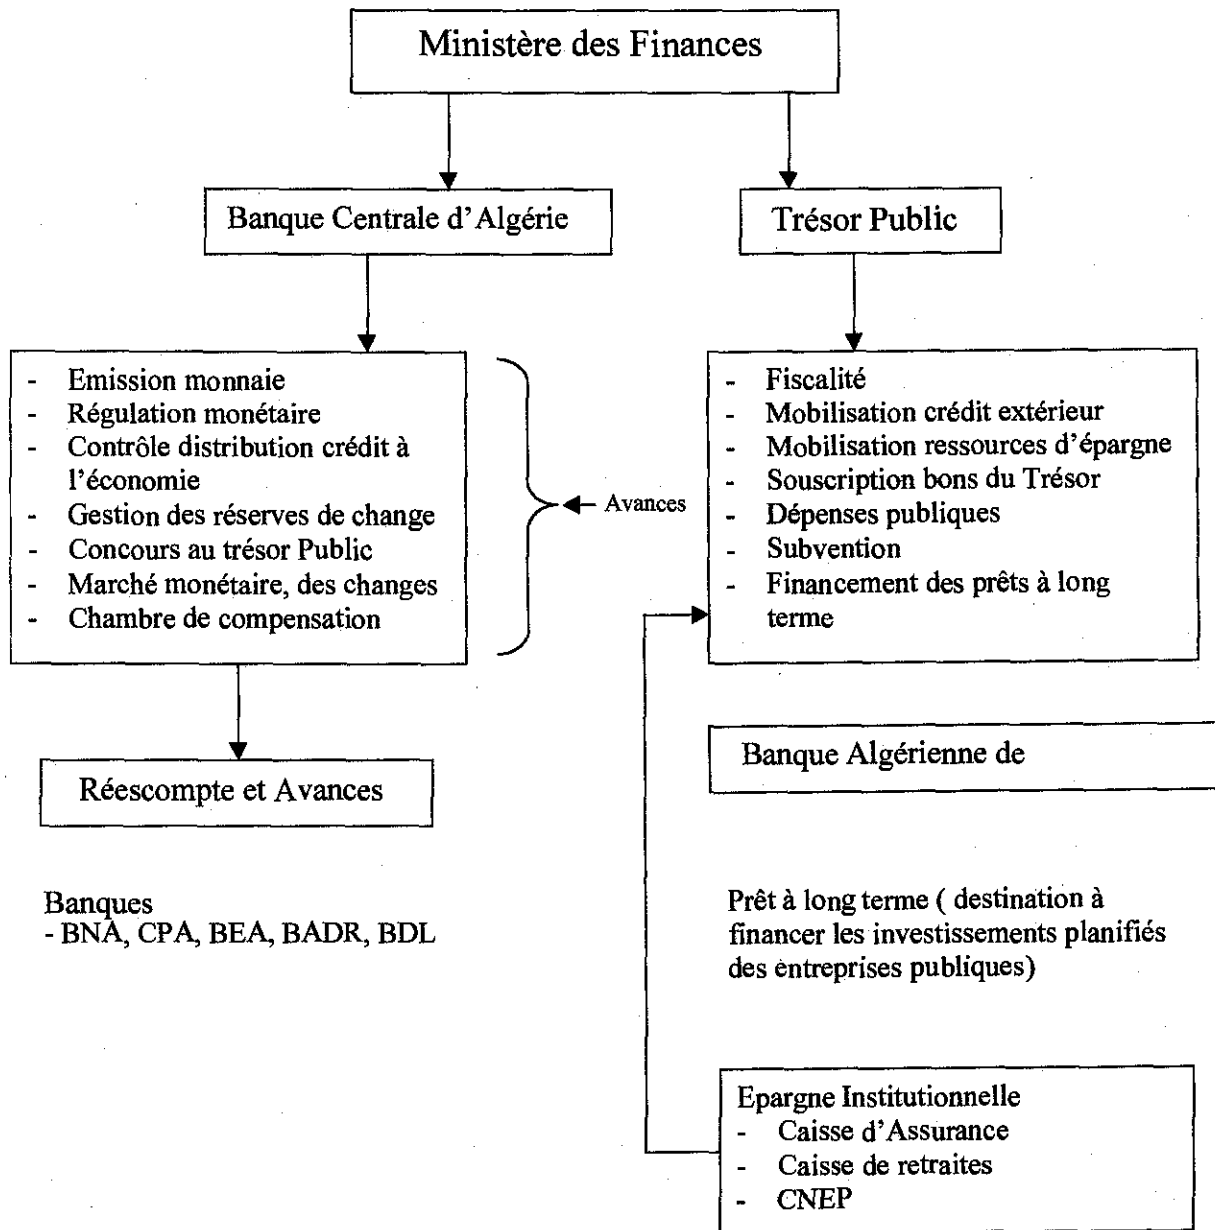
Ministère des Finances

Banque Centrale d'Algérie

Trésor Public

- Emission monnaie
- Régulation monétaire
- Contrôle distribution crédit à l'économie
- Gestion des réserves de change
- Concours au trésor Public
- Marché monétaire, des changes
- Chambre de compensation

Avances

- Fiscalité
- Mobilisation crédit extérieur
- Mobilisation ressources d'épargne
- Souscription bons du Trésor
- Dépenses publiques
- Subvention
- Financement des prêts à long terme

Banque Algérienne de

Réescompte et Avances

Banques
- BNA, CPA, BEA, BADR, BDL

Prêt à long terme ( destination à financer les investissements planifiés des entreprises publiques)

Epargne Institutionnelle
- Caisse d'Assurance
- Caisse de retraites
- CNEP